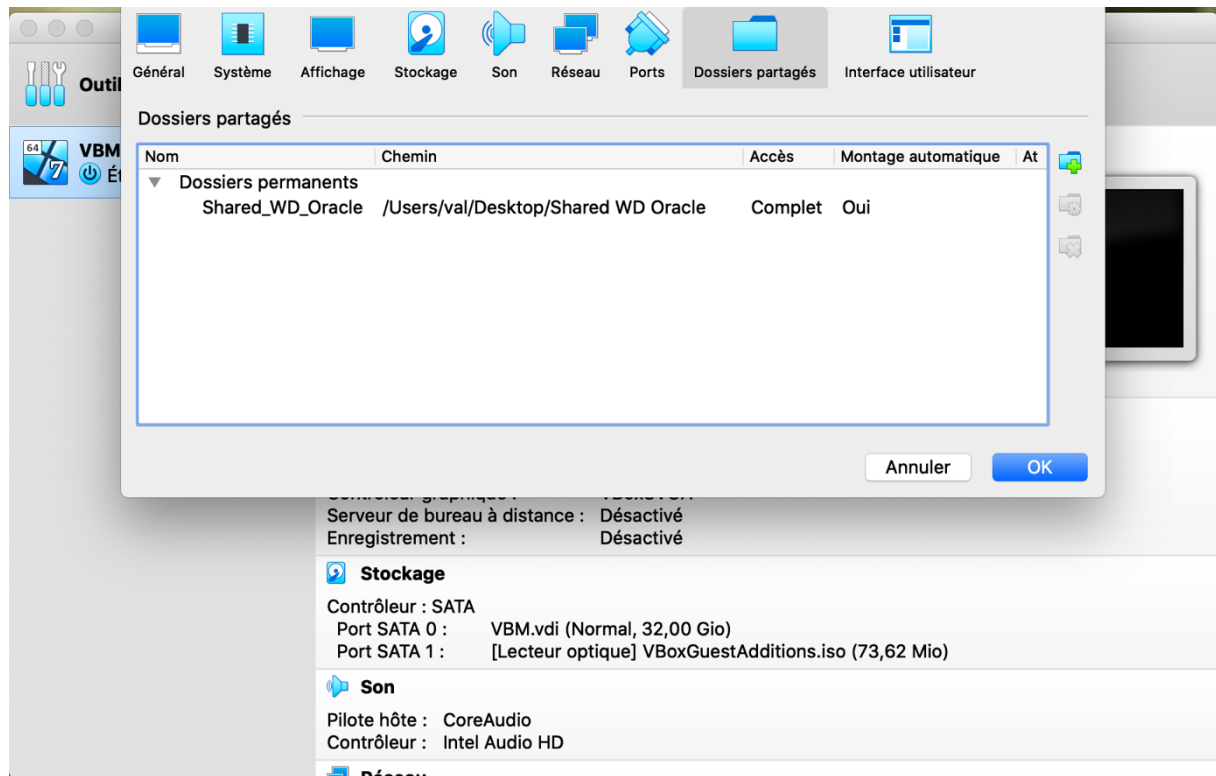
Outil

64 7 VBM
Ét

Général Système Affichage Stockage Son Réseau Ports Dossiers partagés Interface utilisateur

Dossiers partagés

| Nom | Chemin | Accès | Montage automatique | At |
|---|---|---|---|---|
| ▼ Dossiers permanents | | | | |
| Shared_WD_Oracle | /Users/val/Desktop/Shared WD Oracle | Complet | Oui | |

Annuler OK

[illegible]

Serveur de bureau à distance : Désactivé
Enregistrement : Désactivé

Stockage

Contrôleur : SATA
Port SATA 0 : VBM.vdi (Normal, 32,00 Gio)
Port SATA 1 : [Lecteur optique] VBoxGuestAdditions.iso (73,62 Mio)

Son

Pilote hôte : CoreAudio
Contrôleur : Intel Audio HD

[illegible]